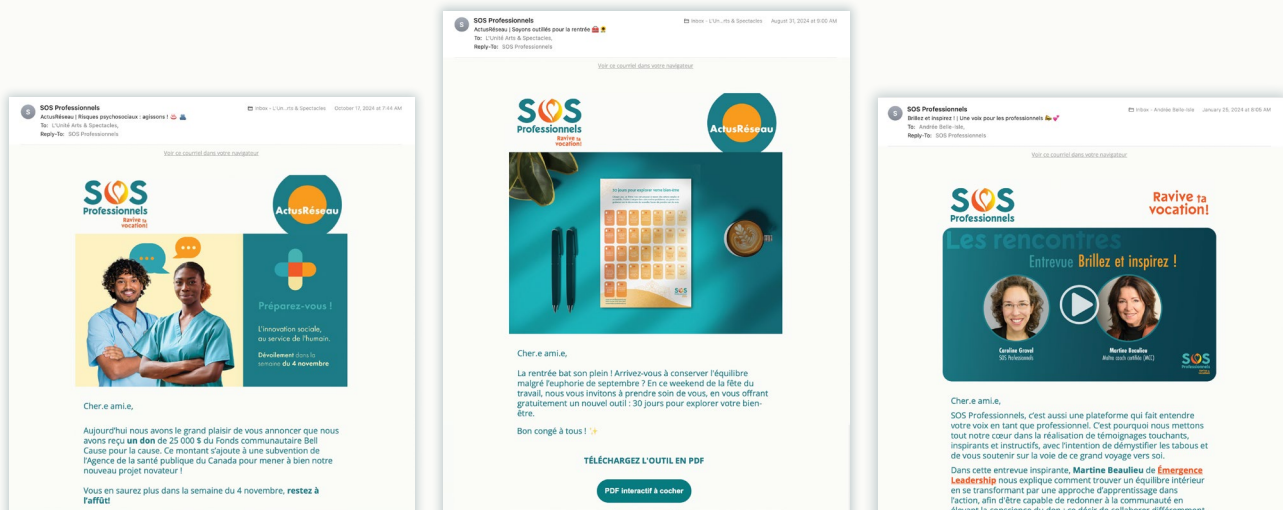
SOS Professionnels
ActusRéseau | Risques psychosociaux : agissons !
To: L'Unité Arts & Spectacles,
Reply-To: SOS Professionnels
Inbox - L'Un...rts & Spectacles October 17, 2024 at 7:44 AM

Voir ce courriel dans votre navigateur

SOS Professionnels
Ravive ta vocation!

ActusRéseau

Préparez-vous !

L'innovation sociale, au service de l'humain.

Dévoilement dans la semaine du 4 novembre

Cher.e ami.e,

Aujourd'hui nous avons le grand plaisir de vous annoncer que nous avons reçu **un don** de 25 000 $ du Fonds communautaire Bell Cause pour la cause. Ce montant s'ajoute à une subvention de l'Agence de la santé publique du Canada pour mener à bien notre nouveau projet novateur !

Vous en saurez plus dans la semaine du 4 novembre, **restez à l'affût!**

SOS Professionnels
ActusRéseau | Soyons outillés pour la rentrée
To: L'Unité Arts & Spectacles,
Reply-To: SOS Professionnels
Inbox - L'Un...rts & Spectacles August 31, 2024 at 6:00 AM

Voir ce courriel dans votre navigateur

SOS Professionnels
Ravive ta vocation!

ActusRéseau

30 jours pour explorer votre bien-être

Cher.e ami.e,

La rentrée bat son plein ! Arrivez-vous à conserver l'équilibre malgré l'euphorie de septembre ? En ce weekend de la fête du travail, nous vous invitons à prendre soin de vous, en vous offrant gratuitement un nouvel outil : 30 jours pour explorer votre bien-être.

Bon congé à tous !

TÉLÉCHARGEZ L'OUTIL EN PDF

PDF interactif à cocher

SOS Professionnels
Brillez et inspirez ! | Une voix pour les professionnels
To: Andrée Belle-Isle,
Reply-To: SOS Professionnels
Inbox - Andrée Belle-Isle January 29, 2024 at 8:55 AM

Voir ce courriel dans votre navigateur

SOS Professionnels
Ravive ta vocation!

Les rencontres
Entrevue Brillez et inspirez !

Caroline Gravel
SOS Professionnels

Martine Beaulieu
Maître coach certifiée (MCC)

SOS Professionnels

Cher.e ami.e,

SOS Professionnels, c'est aussi une plateforme qui fait entendre votre voix en tant que professionnel. C'est pourquoi nous mettons tout notre cœur dans la réalisation de témoignages touchants, inspirants et instructifs, avec l'intention de démystifier les tabous et de vous soutenir sur la voie de ce grand voyage vers soi.

Dans cette entrevue inspirante, **Martine Beaulieu** de **Émergence Leadership** nous explique comment trouver un équilibre intérieur en se transformant par une approche d'apprentissage dans l'action, afin d'être capable de redonner à la communauté en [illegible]